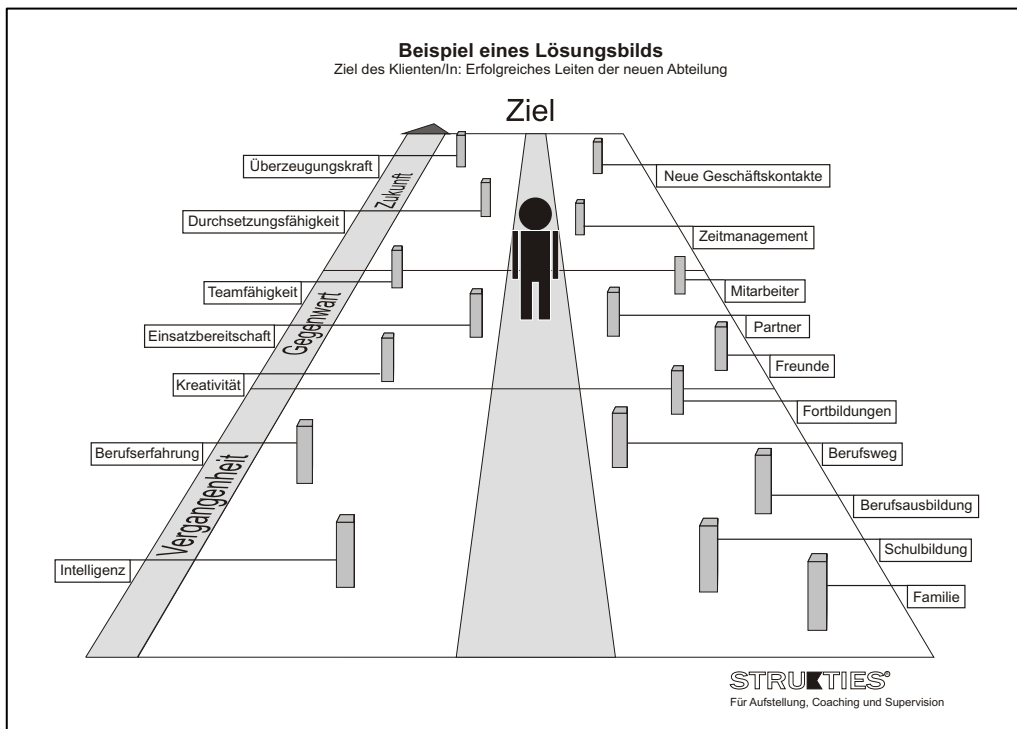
Beispiel eines Lösungsbilds
Ziel des Klienten/In: Erfolgreiches Leiten der neuen Abteilung

Ziel

Zukunft
Gegenwart
Vergangenheit

Überzeugungskraft
Durchsetzungsfähigkeit
Teamfähigkeit
Einsatzbereitschaft
Kreativität
Berufserfahrung
Intelligenz

Neue Geschäftskontakte
Zeitmanagement
Mitarbeiter
Partner
Freunde
Fortbildungen
Berufsweg
Berufsausbildung
Schulbildung
Familie

STRUKTIES®
Für Aufstellung, Coaching und Supervision